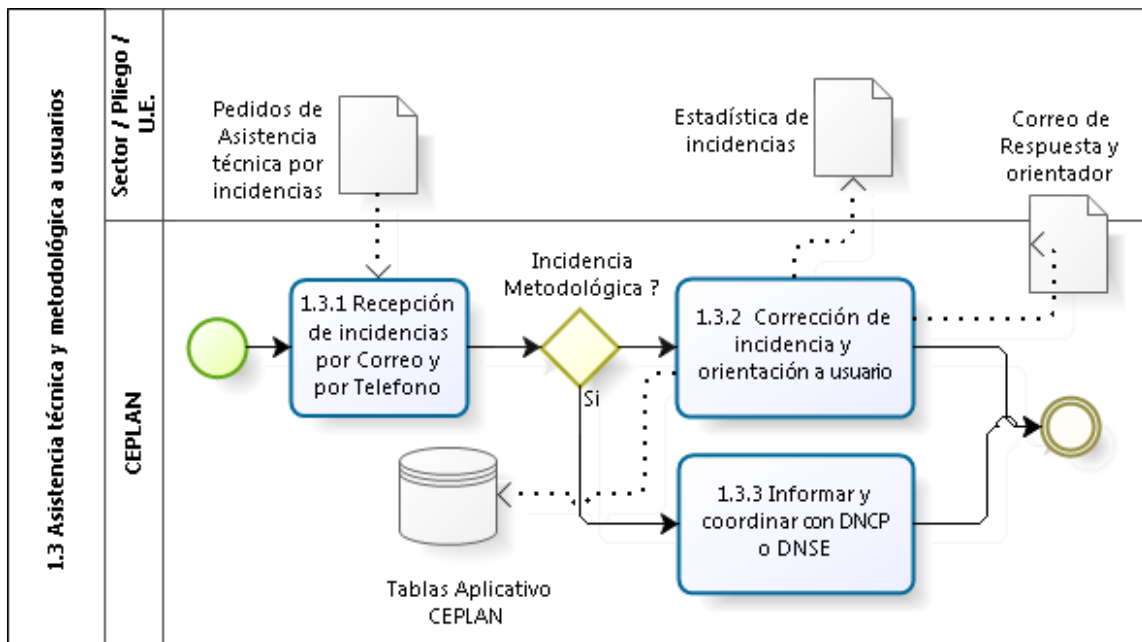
1.3 Asistencia técnica y metodológica a usuarios

Sector / Pliego / U.E.

CEPLAN

Pedidos de Asistencia técnica por incidencias

Estadística de incidencias

Correo de Respuesta y orientador

1.3.1 Recepción de incidencias por Correo y por Telefono

Incidencia Metodológica ?

Si

1.3.2 Corrección de incidencia y orientación a usuario

1.3.3 Informar y coordinar con DNCP o DNSE

Tablas Aplicativo CEPLAN